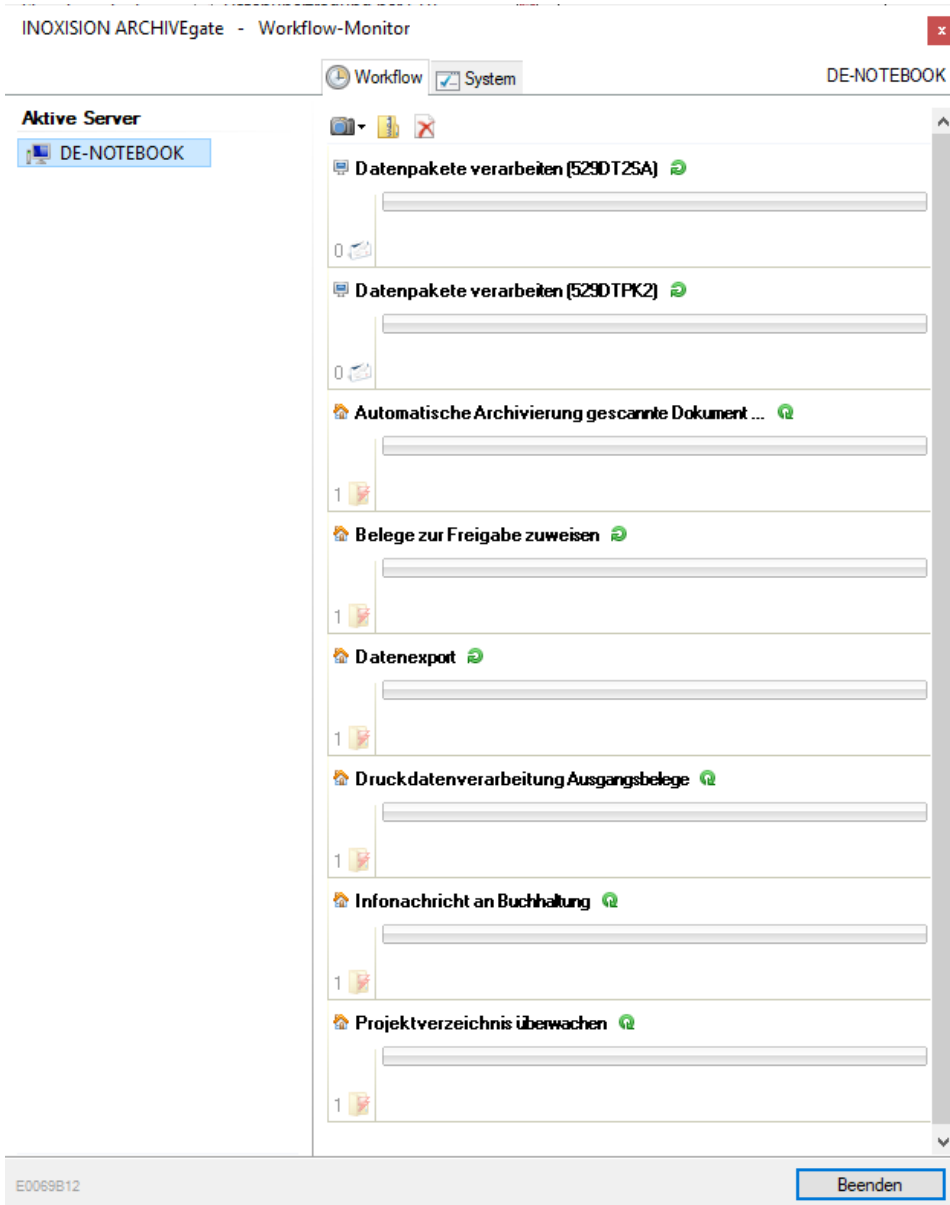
INOXISION ARCHIVEgate - Workflow-Monitor

Workflow System

DE-NOTEBOOK

Aktive Server

DE-NOTEBOOK

Datenpakete verarbeiten (529DT2SA)

0

Datenpakete verarbeiten (529DTPK2)

0

Automatische Archivierung gescannte Dokument ...

1

Belege zur Freigabe zuweisen

1

Datenexport

1

Druckdatenverarbeitung Ausgangsbelege

1

Infonachricht an Buchhaltung

1

Projektverzeichnis überwachen

1

E0069B12

Beenden